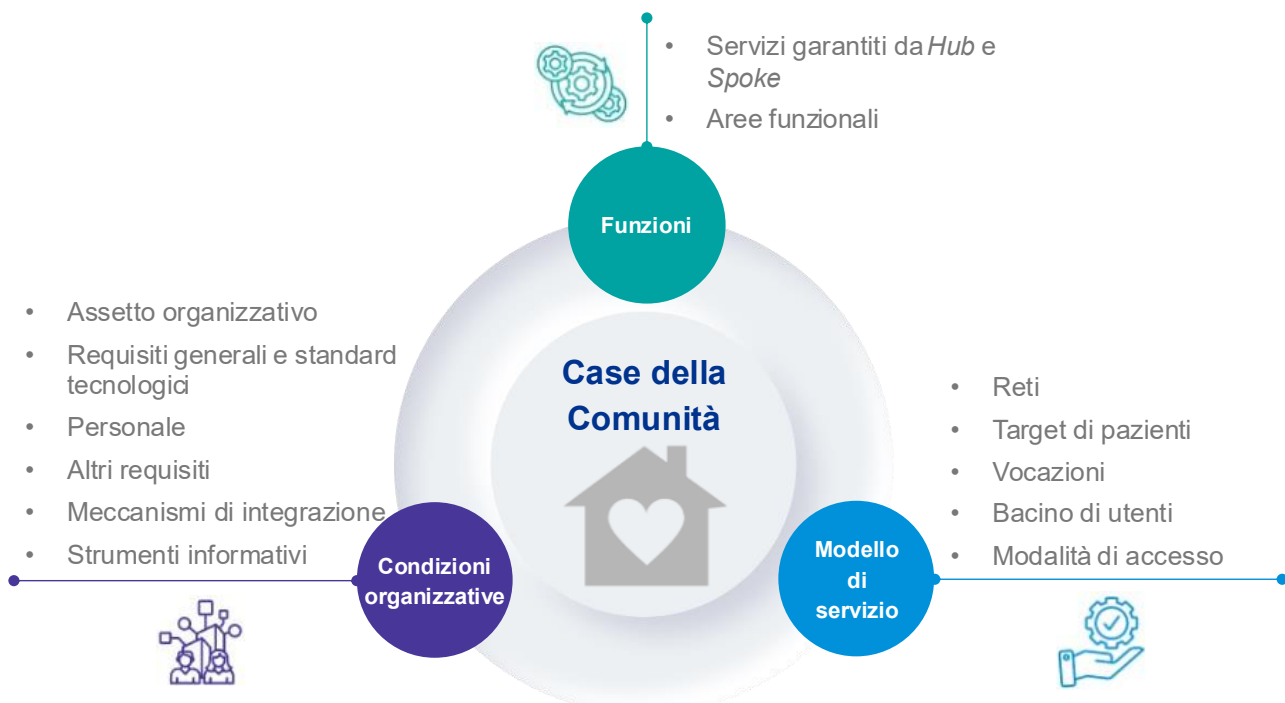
• Servizi garantiti da *Hub* e *Spoke*
• Aree funzionali

Funzioni

• Assetto organizzativo
• Requisiti generali e standard tecnologici
• Personale
• Altri requisiti
• Meccanismi di integrazione
• Strumenti informativi

Case della Comunità

• Reti
• Target di pazienti
• Vocazioni
• Bacino di utenti
• Modalità di accesso

Condizioni organizzative

Modello di servizio